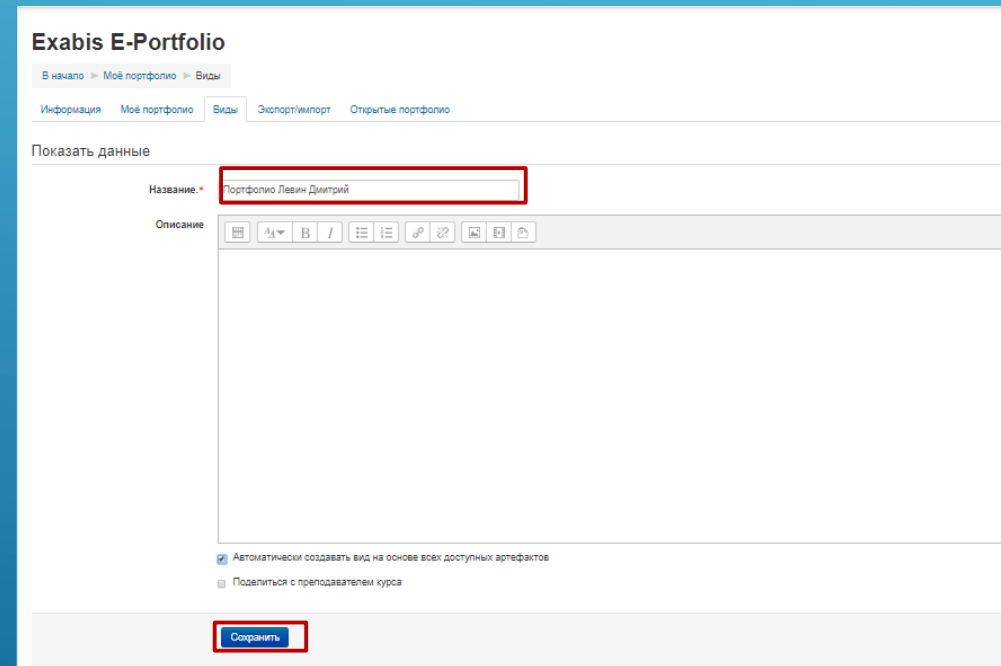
Exabis E-Portfolio

В начало ► Моё портфолио ► Виды

Информация | Моё портфолио | Виды | Экспорт/импорт | Открытые портфолио

Показать данные

Название.*
Портфолио Левин Дмитрий

Описание

Автоматически создавать вид на основе всех доступных артефактов

Поделиться с преподавателем курса

Сохранить